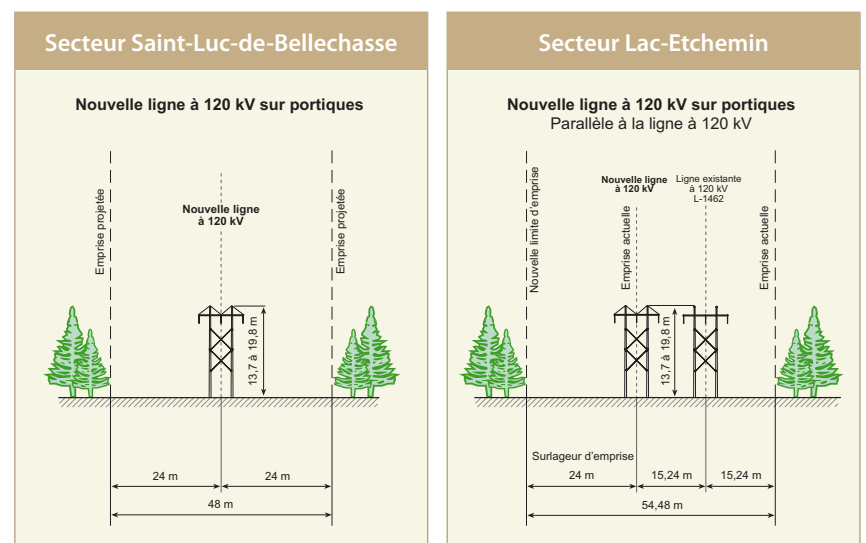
Secteur Saint-Luc-de-Bellechasse

Nouvelle ligne à 120 kV sur portiques

Emprise projetée

Nouvelle ligne à 120 kV

Emprise projetée

13,7 à 19,8 m

24 m

24 m

48 m

Secteur Lac-Etchemin

Nouvelle ligne à 120 kV sur portiques
Parallèle à la ligne à 120 kV

Nouvelle limite d'emprise

Nouvelle ligne à 120 kV

Emprise actuelle

Ligne existante à 120 kV L-1462

Emprise actuelle

13,7 à 19,8 m

Surlageur d'emprise

24 m

15,24 m

15,24 m

54,48 m